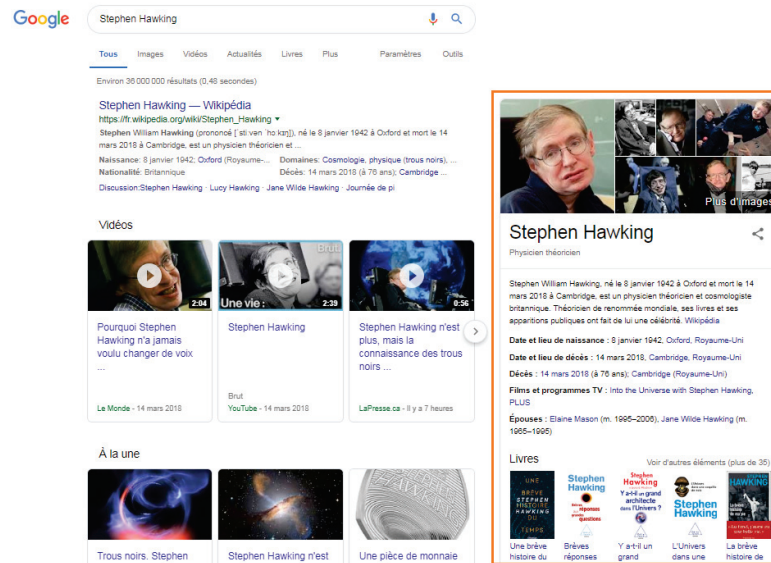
Google

Stephen Hawking

Tous Images Vidéos Actualités Livres Plus Paramètres Outils

Environ 36 000 000 résultats (0,48 secondes)

Stephen Hawking — Wikipédia
https://fr.wikipedia.org/wiki/Stephen_Hawking ▾
Stephen William Hawking (prononcé [ˈstiːvən ˈhɔːkɪŋ]), né le 8 janvier 1942 à Oxford et mort le 14 mars 2018 à Cambridge, est un physicien théoricien et ...
Naissance : 8 janvier 1942; Oxford (Royaume-... Domaines : Cosmologie, physique (trous noirs), ...
Nationalité : Britannique Décès : 14 mars 2018 (à 76 ans); Cambridge ...
Discussion:Stephen Hawking · Lucy Hawking · Jane Wilde Hawking · Journée de pi

Vidéos

2:04
Pourquoi Stephen Hawking n'a jamais voulu changer de voix ...
Le Monde - 14 mars 2018

Brut
Une vie :
2:39
Stephen Hawking
Brut
YouTube - 14 mars 2018

0:56
Stephen Hawking n'est plus, mais la connaissance des trous noirs ...
LaPresse.ca - Il y a 7 heures

À la une

Trous noirs. Stephen

Stephen Hawking n'est

HAWKING
Une pièce de monnaie

Plus d'images

Stephen Hawking
Physicien théoricien

Stephen William Hawking, né le 8 janvier 1942 à Oxford et mort le 14 mars 2018 à Cambridge, est un physicien théoricien et cosmologiste britannique. Théoricien de renommée mondiale, ses livres et ses apparitions publiques ont fait de lui une célébrité. Wikipédia

Date et lieu de naissance : 8 janvier 1942, Oxford, Royaume-Uni

Date et lieu de décès : 14 mars 2018, Cambridge, Royaume-Uni

Décès : 14 mars 2018 (à 76 ans); Cambridge (Royaume-Uni)

Films et programmes TV : Into the Universe with Stephen Hawking, PLUS

Épouses : Elaine Mason (m. 1995–2006), Jane Wilde Hawking (m. 1965–1995)

Livres Voir d'autres éléments (plus de 35)

UNE BRÈVE STEPHEN HISTOIRE DU TEMPS
Une brève histoire du

Stephen Hawking réponses questions
Brèves réponses

Stephen Hawking Y a-t-il un grand architecte dans l'Univers ?
Y a-t-il un grand

Stephen Hawking
L'Univers dans une

HAWKING
La brève histoire de